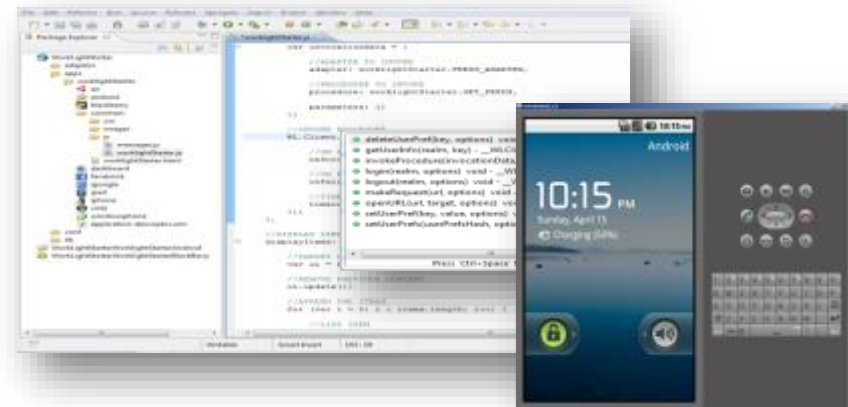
Package Explorer

dashboard
facebook
google
ipad
iphone
i18n
windowsphone

deleteUserPref(key, options) void
getUserInfo(realm, key) - __WL.Clie
invokeProcedure(invocationData,
login(realm, options) void
logout(realm, options) void
makeRequest(url, options) void
openURL(url, target, options) void
setUserPref(key, value, options) vo
setUserPrefs(userPrefsHash, option

Press Ctrl+Space

Writable
Smart Insert

10:15 PM
Android
10:15 PM
Sunday, April 15
Charging (58%)